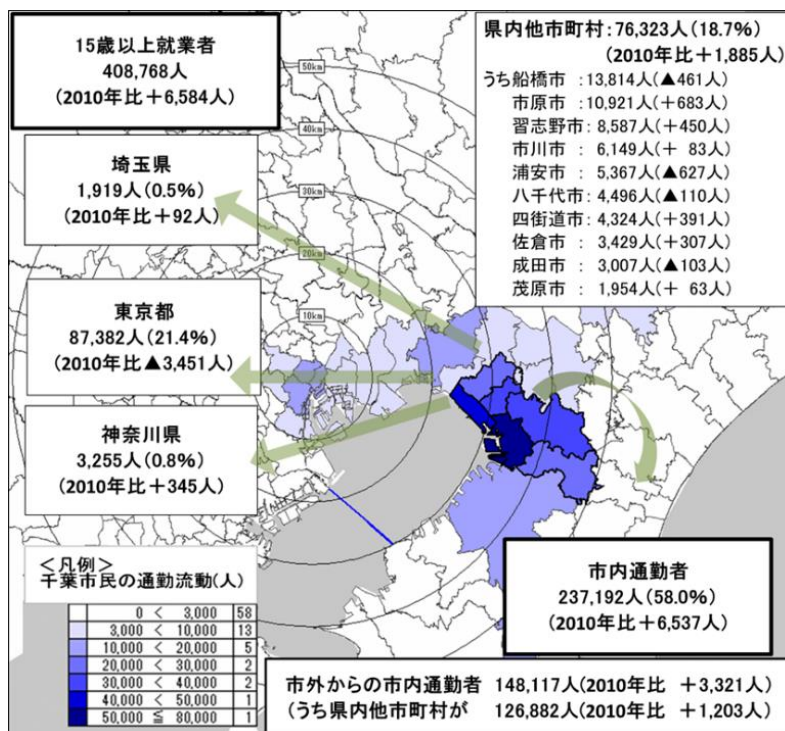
15歳以上就業者
408,768人
(2010年比＋6,584人)

埼玉県
1,919人(0.5%)
(2010年比＋92人)

東京都
87,382人(21.4%)
(2010年比▲3,451人)

神奈川県
3,255人(0.8%)
(2010年比＋345人)

県内他市町村：76,323人(18.7%)
(2010年比＋1,885人)
うち船橋市：13,814人(▲461人)
市原市：10,921人(＋683人)
習志野市：8,587人(＋450人)
市川市：6,149人(＋83人)
浦安市：5,367人(▲627人)
八千代市：4,496人(▲110人)
四街道市：4,324人(＋391人)
佐倉市：3,429人(＋307人)
成田市：3,007人(▲103人)
茂原市：1,954人(＋63人)

50km
40km
30km
20km
10km

市内通勤者
237,192人(58.0%)
(2010年比＋6,537人)

＜凡例＞
千葉市民の通勤流動(人)

| | | | |
|---|---|---|---|
| 0 | < | 3,000 | 58 |
| 3,000 | < | 10,000 | 13 |
| 10,000 | < | 20,000 | 5 |
| 20,000 | < | 30,000 | 2 |
| 30,000 | < | 40,000 | 2 |
| 40,000 | < | 50,000 | 1 |
| 50,000 | ≦ | 80,000 | 1 |

市外からの市内通勤者 148,117人(2010年比 ＋3,321人)
(うち県内他市町村が 126,882人(2010年比 ＋1,203人)